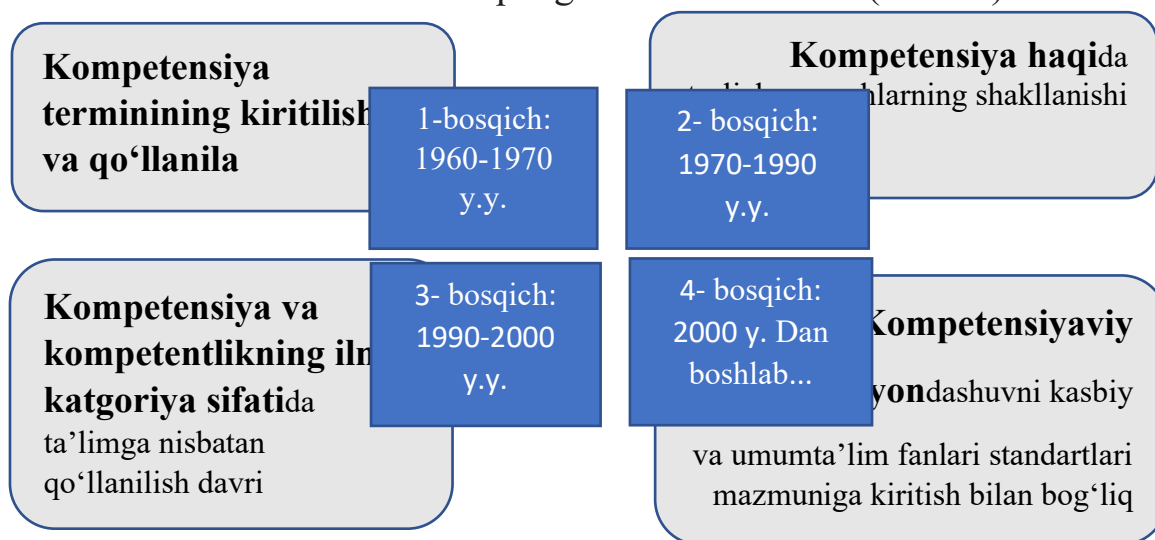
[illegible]

Kompetensiya terminining kiritilish va qo‘llanila

1-bosqich: 1960-1970 y.y.

2- bosqich: 1970-1990 y.y.

Kompetensiya haqida t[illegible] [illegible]hlarning shakllanishi

Kompetensiya va kompetentlikning ilm katgoriya sifatida ta’limga nisbatan qo‘llanilish davri

3- bosqich: 1990-2000 y.y.

4- bosqich: 2000 y. Dan boshlab...

Kompetensiyaviy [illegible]yondashuvni kasbiy va umumta’lim fanlari standartlari mazmuniga kiritish bilan bog‘liq